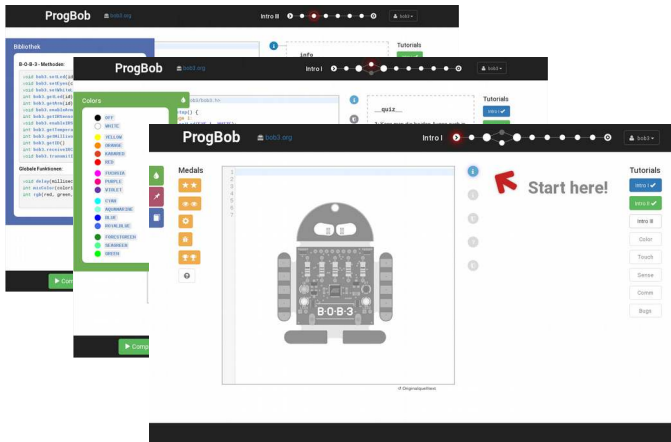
ProgBob bob3.org Intro II bob3

Bibliothek

B-O-B-3 - Methoden:

void bob3.setLed(id
void bob3.setEyes(c
void bob3.setWhiteL
int bob3.getLed(id)
int bob3.getArm(id)
int bob3.enableArms
int bob3.getIRSenso
int bob3.enableIRSe
int bob3.getTempera
int bob3.getMillivo
int bob3.getID()
int bob3.receiveIR(
void bob3.transmitI

Globale Funktionen:

void delay(millisec
int mixColor(color1
int rgb(red, green,

info

Tutorials

Com

ProgBob bob3.org Intro I bob3

Colors

OFF
WHITE
YELLOW
ORANGE
KANAREI
RED
FUCHSIA
PURPLE
VIOLET
CYAN
AQUAMARINE
BLUE
ROYALBLUE
FORESTGREEN
SEAGREEN
GREEN

Comp

__quiz__

Tutorials

Intro

ProgBob bob3.org Intro I bob3

Medals

1
2
3
4
5
6

B·O·B·3

Start here!

Tutorials

Intro I
Intro II
Intro III
Color
Touch
Sense
Comm
Bugs

(Originalquellen)